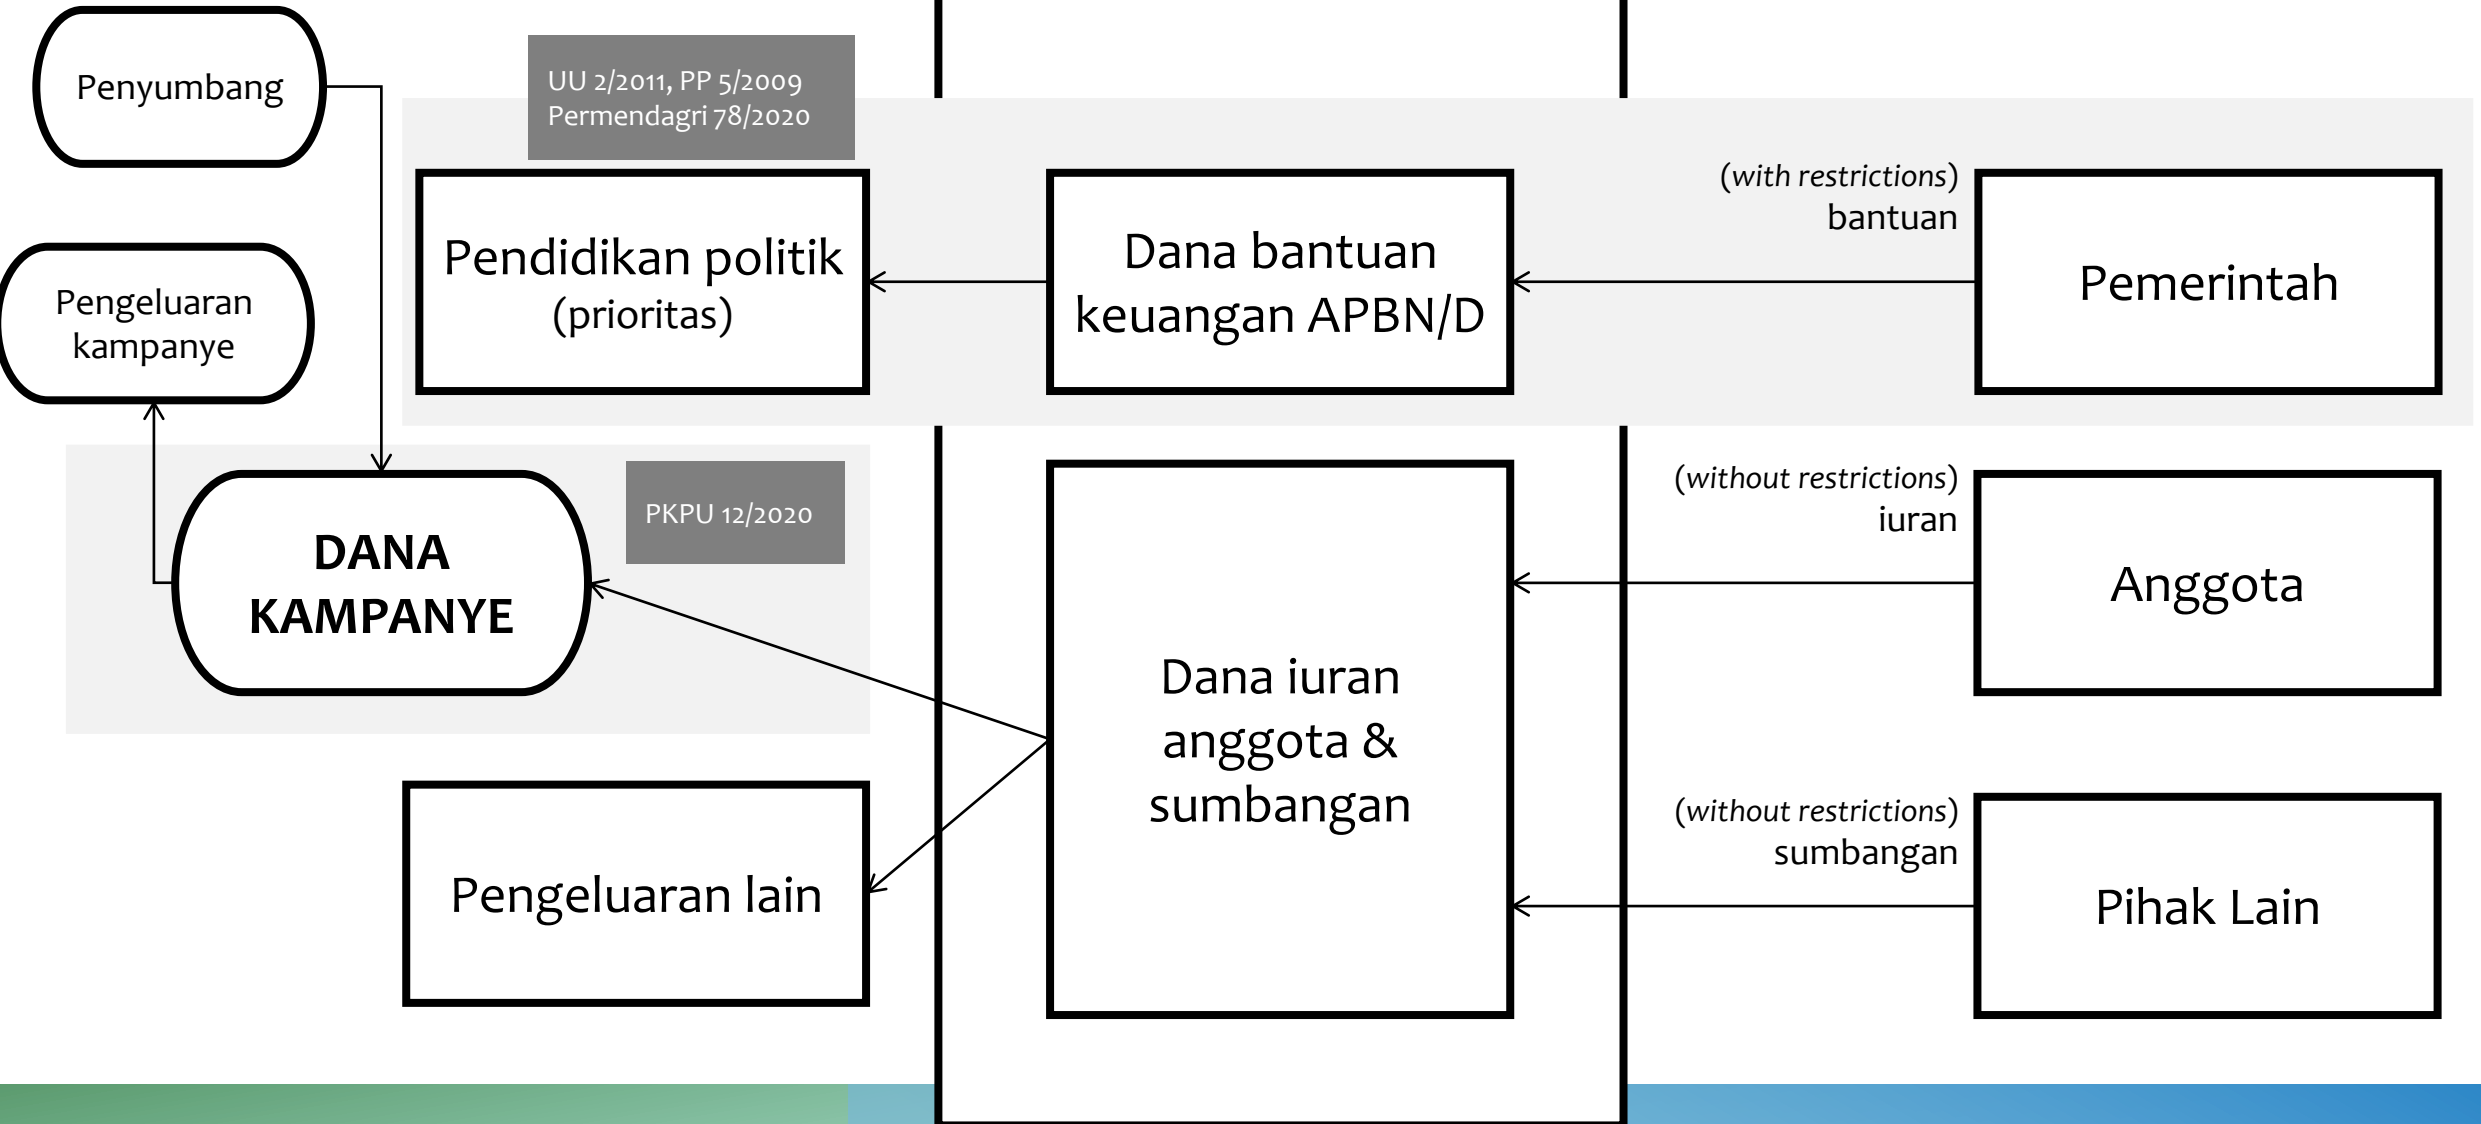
Penyumbang

UU 2/2011, PP 5/2009
Permendagri 78/2020

Pengeluaran kampanye

Pendidikan politik (prioritas)

Dana bantuan keuangan APBN/D

(*with restrictions*)
bantuan

Pemerintah

DANA KAMPANYE

PKPU 12/2020

(*without restrictions*)
iuran

Anggota

Dana iuran anggota & sumbangan

(*without restrictions*)
sumbangan

Pengeluaran lain

Pihak Lain